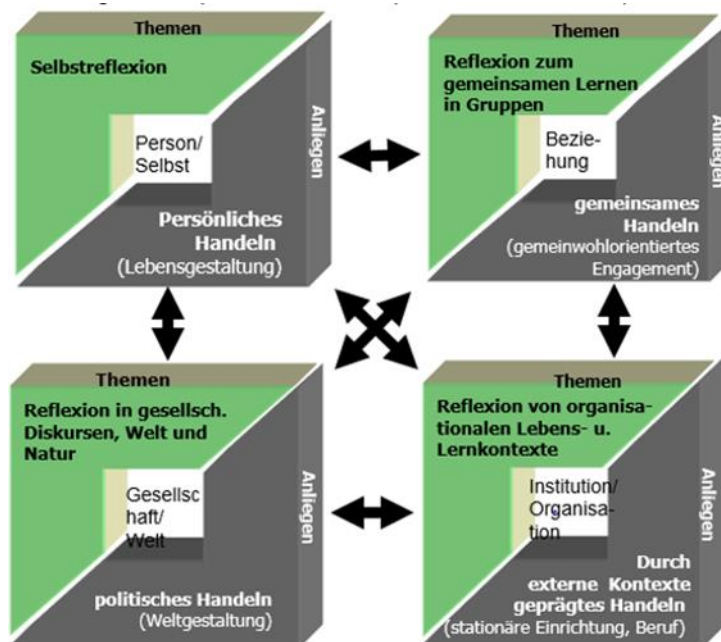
Themen

Selbstreflexion

Person/ Selbst

Anliegen

Persönliches Handeln (Lebensgestaltung)

Themen

Reflexion zum gemeinsamen Lernen in Gruppen

Beziehung

Anliegen

gemeinsames Handeln (gemeinwohlorientiertes Engagement)

Themen

Reflexion in gesellsch. Diskursen, Welt und Natur

Gesellschaft/ Welt

Anliegen

politisches Handeln (Weltgestaltung)

Themen

Reflexion von organisationalen Lebens- u. Lernkontexte

Institution/ Organisation

Anliegen

Durch externe Kontexte geprägtes Handeln (stationäre Einrichtung, Beruf)